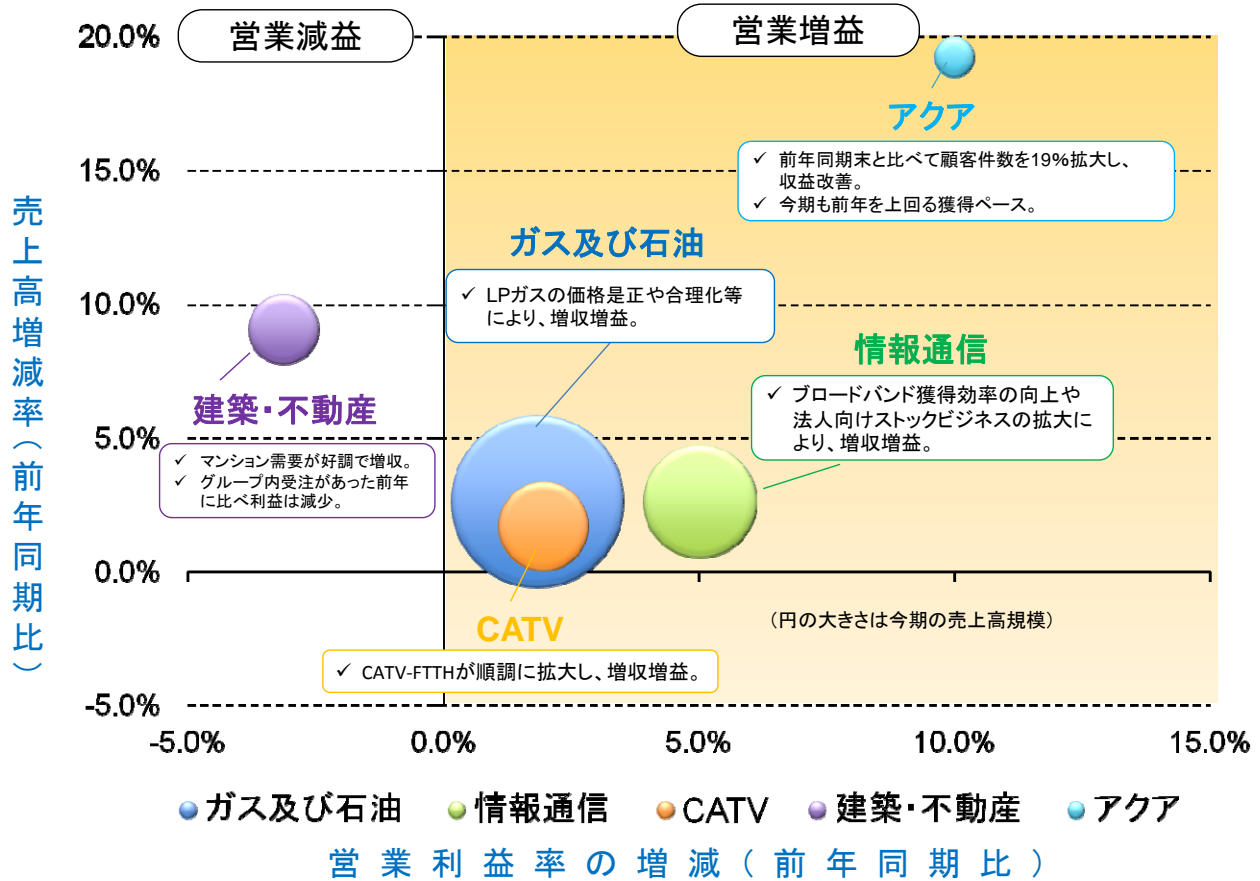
営業減益

営業増益

20.0%

15.0%

10.0%

5.0%

0.0%

-5.0%

売上高増減率（前年同期比）

アクア

✓ 前年同期末と比べて顧客件数を19%拡大し、収益改善。
✓ 今期も前年を上回る獲得ペース。

ガス及び石油

✓ LPガスの価格是正や合理化等により、増収増益。

情報通信

✓ ブロードバンド獲得効率の向上や法人向けストックビジネスの拡大により、増収増益。

建築・不動産

✓ マンション需要が好調で増収。
✓ グループ内受注があった前年に比べ利益は減少。

（円の大きさは今期の売上高規模）

CATV

✓ CATV-FTTHが順調に拡大し、増収増益。

-5.0%

0.0%

5.0%

10.0%

15.0%

ガス及び石油　情報通信　CATV　建築・不動産　アクア

営業利益率の増減（前年同期比）